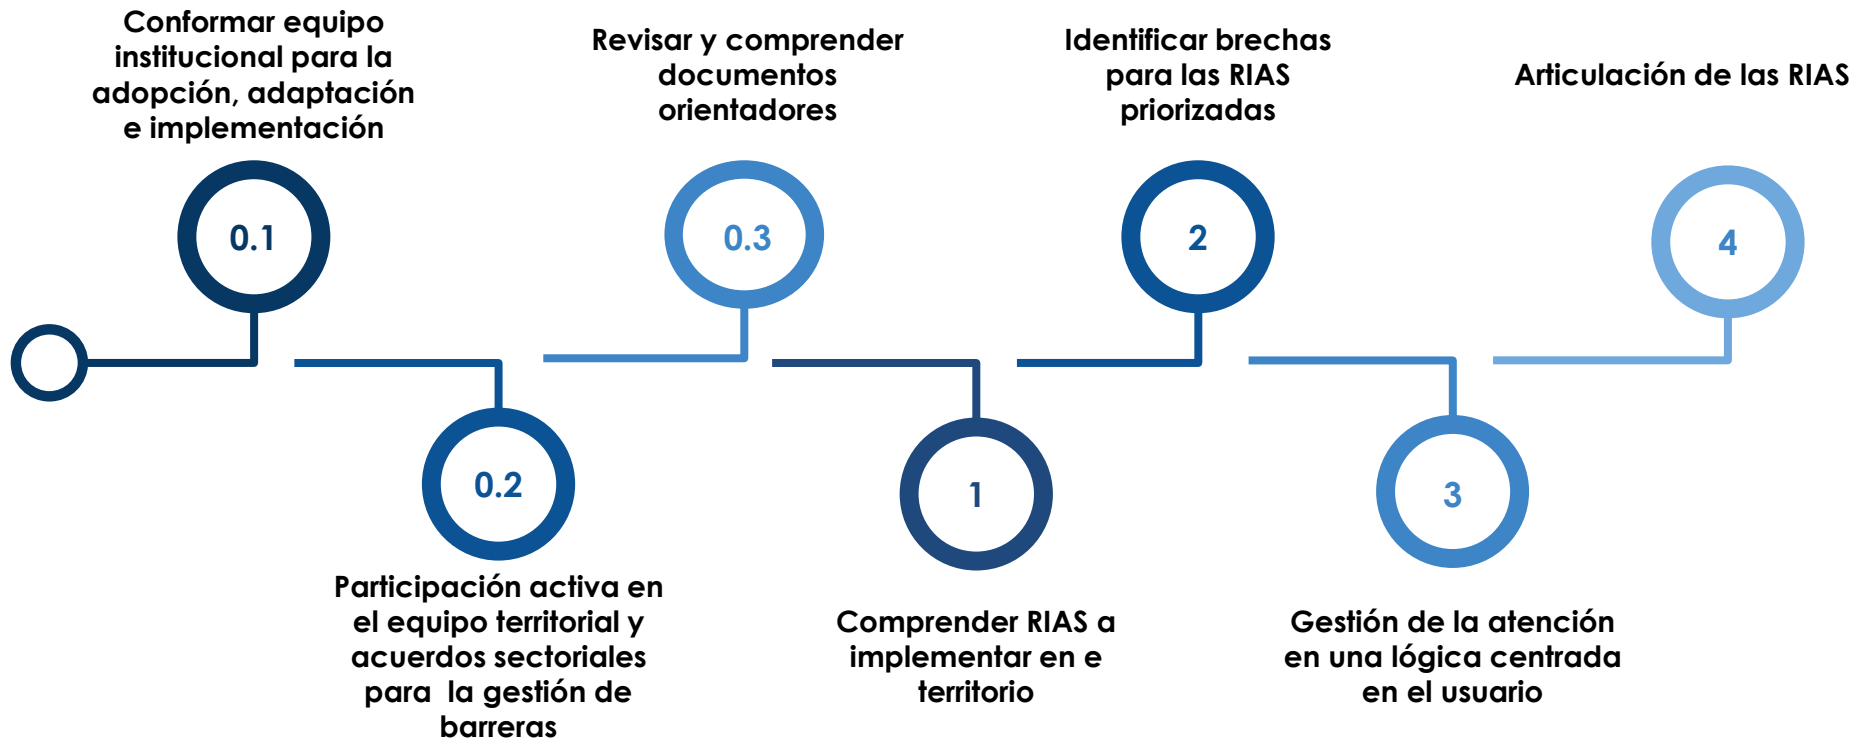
Conformar equipo institucional para la adopción, adaptación e implementación

0.1

Revisar y comprender documentos orientadores

0.3

Identificar brechas para las RIAS priorizadas

2

Articulación de las RIAS

4

0.2

Participación activa en el equipo territorial y acuerdos sectoriales para la gestión de barreras

1

Comprender RIAS a implementar en e territorio

3

Gestión de la atención en una lógica centrada en el usuario